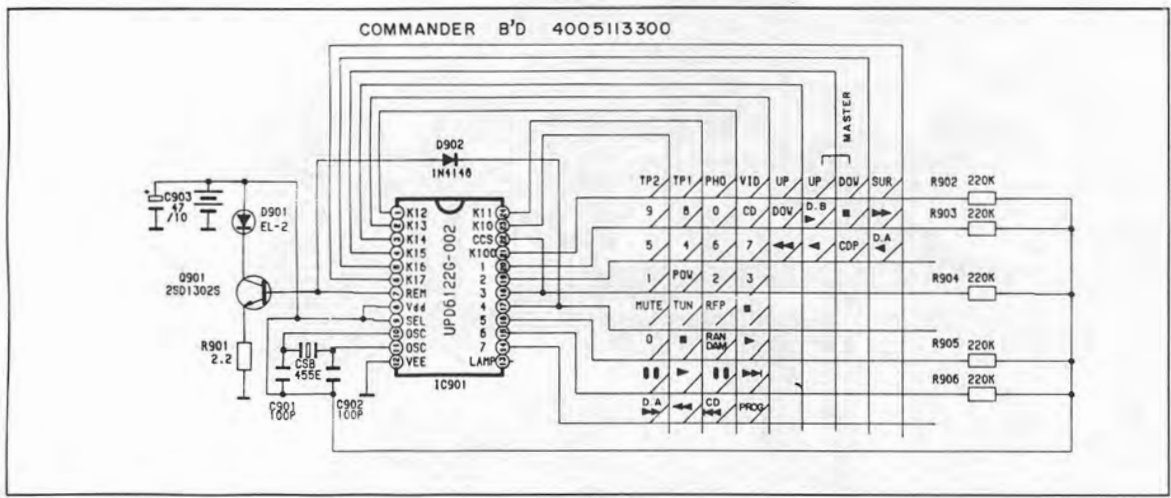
COMMANDER B'D 4005113300

MASTER

D902
1N4148

C903
47
/10

D901
EL-2

Q901
2SD1302S

R901
2.2

C901
100P

CSB
455E

C902
100P

K12
K13
K14
K15
K16
K17
REM
Vdd
SEL
OSC
OSC
VEE

K11
K10
CCS
K100
1
2
3
4
5
6
7
LAMP

UPD6122G-002

IC901

TP2 TP1 PHO VID UP UP DOV SUR

9 8 0 CD DOV D.B ■ ►►

5 4 6 7 ◄◄ ◄ CDP D.A ◄

1 POV 2 3

MUTE TUN RFP ■

0 ■ RAN DAM ►

▌▌ ► ▌▌ ►►▌

D.A ◄◄ CD PROG

R902 220K
R903 220K
R904 220K
R905 220K
R906 220K